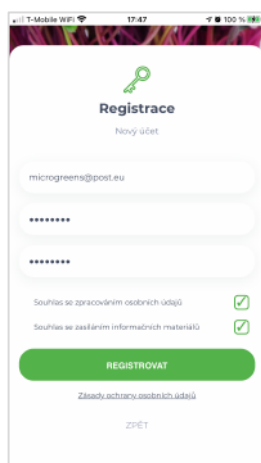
T-Mobile WiFi 17:47 100 %

Registrace

Nový účet

microgreens@post.eu

•••••••••

•••••••••

Souhlas se zpracováním osobních údajů

Souhlas se zasíláním informačních materiálů

REGISTROVAT

Zásady ochrany osobních údajů

ZPĚT